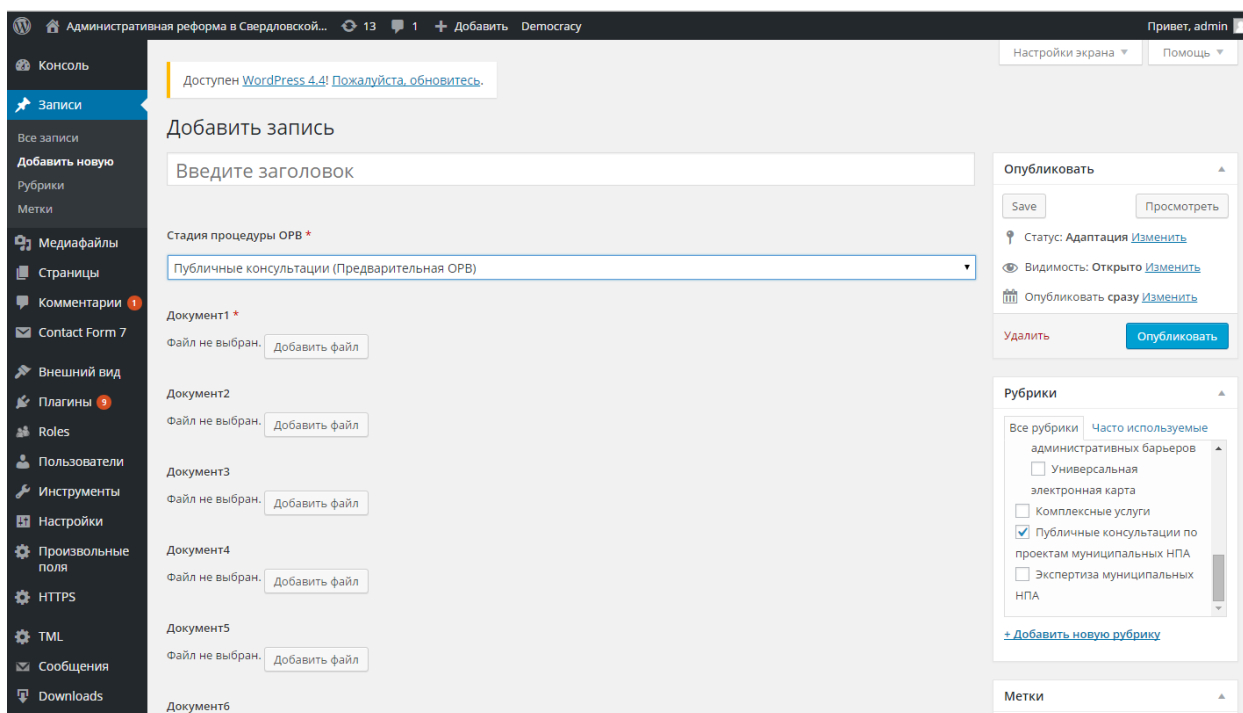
Административная реформа в Свердловской... 13 1 + Добавить Democracy
Привет, admin

Консоль
Записи
Все записи
Добавить новую
Рубрики
Метки
Медиафайлы
Страницы
Комментарии 1
Contact Form 7
Внешний вид
Плагины 9
Roles
Пользователи
Инструменты
Настройки
Произвольные поля
HTTPS
TML
Сообщения
Downloads

Настройки экрана ▼
Помощь ▼

Доступен WordPress 4.4! Пожалуйста, обновитесь.

Добавить запись

Введите заголовок

Стадия процедуры ОРВ *
Публичные консультации (Предварительная ОРВ)

Документ1 *
Файл не выбран. Добавить файл

Документ2
Файл не выбран. Добавить файл

Документ3
Файл не выбран. Добавить файл

Документ4
Файл не выбран. Добавить файл

Документ5
Файл не выбран. Добавить файл

Документ6

Опубликовать
Save
Просмотреть
Статус: Адаптация Изменить
Видимость: Открыто Изменить
Опубликовать сразу Изменить
Удалить
Опубликовать

Рубрики
Все рубрики
Часто используемые
административных барьеров
Универсальная электронная карта
Комплексные услуги
Публичные консультации по проектам муниципальных НПА
Экспертиза муниципальных НПА
+ Добавить новую рубрику

Метки